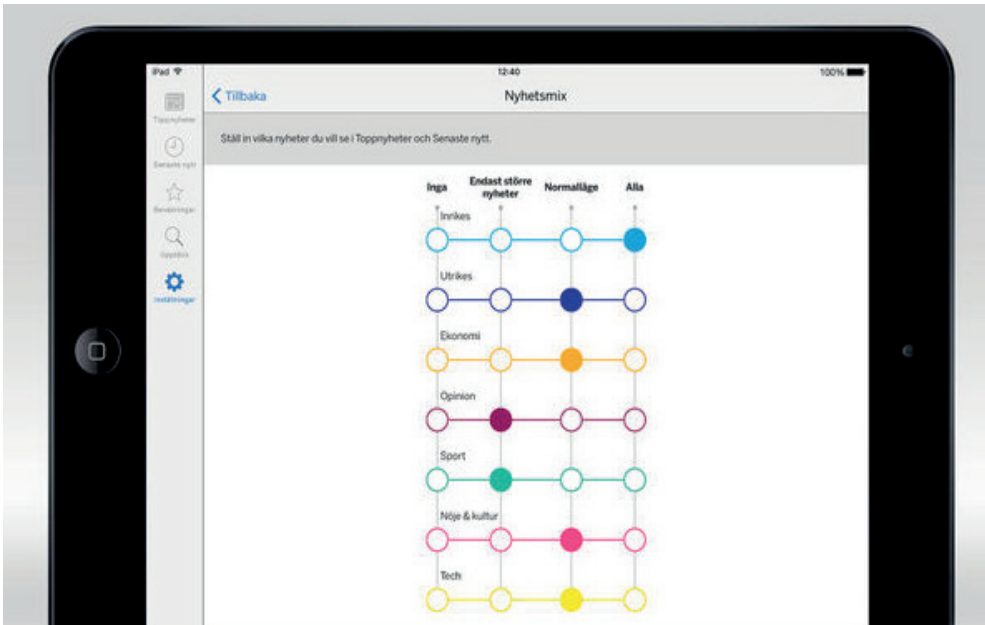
iPad
12:40
100%

Toppnyheter
Senaste nytt
Bevakningar
Upptäck
Inställningar

Tillbaka
Nyhetsmix

Ställ in vilka nyheter du vill se i Toppnyheter och Senaste nytt.

Inga
Endast större nyheter
Normalläge
Alla

Inrikes
Utrikes
Ekonomi
Opinion
Sport
Nöje & kultur
Tech